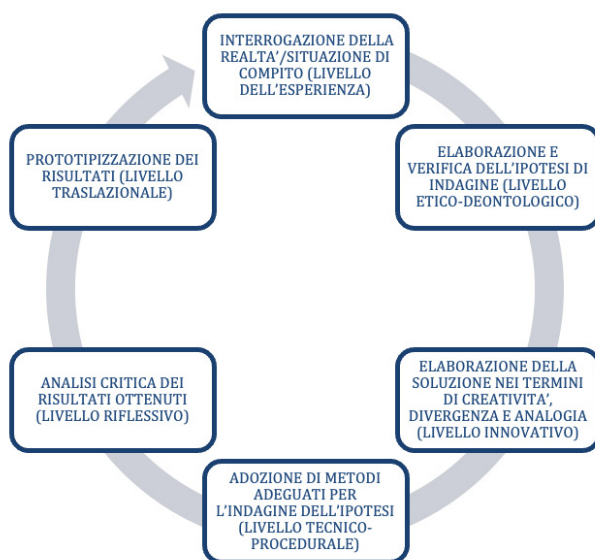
INTERROGAZIONE DELLA REALTA'/SITUAZIONE DI COMPITO (LIVELLO DELL'ESPERIENZA)

ELABORAZIONE E VERIFICA DELL'IPOTESI DI INDAGINE (LIVELLO ETICO-DEONTOLOGICO)

ELABORAZIONE DELLA SOLUZIONE NEI TERMINI DI CREATIVITA', DIVERGENZA E ANALOGIA (LIVELLO INNOVATIVO)

ADOZIONE DI METODI ADEGUATI PER L'INDAGINE DELL'IPOTESI (LIVELLO TECNICO-PROCEDURALE)

ANALISI CRITICA DEI RISULTATI OTTENUTI (LIVELLO RIFLESSIVO)

PROTOTIPIZZAZIONE DEI RISULTATI (LIVELLO TRASLAZIONALE)